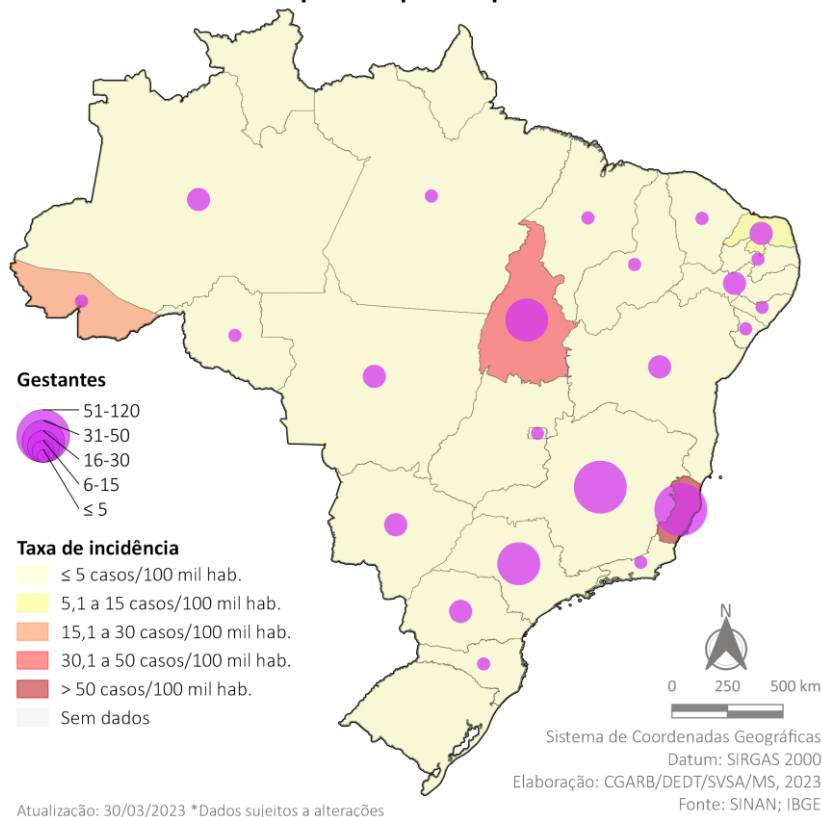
Gestantes
51-120
31-50
16-30
6-15
≤ 5

Taxa de incidência
≤ 5 casos/100 mil hab.
5,1 a 15 casos/100 mil hab.
15,1 a 30 casos/100 mil hab.
30,1 a 50 casos/100 mil hab.
> 50 casos/100 mil hab.
Sem dados

N
0 250 500 km

Sistema de Coordenadas Geográficas
Datum: SIRGAS 2000
Elaboração: CGARB/DEDT/SVSA/MS, 2023
Fonte: SINAN; IBGE

Atualização: 30/03/2023 *Dados sujeitos a alterações